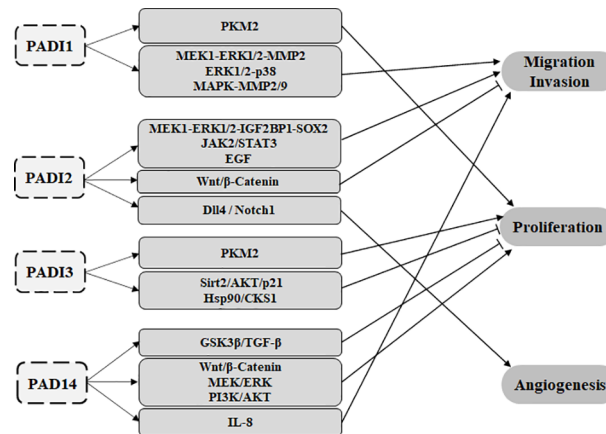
PADI1

PKM2

MEK1-ERK1/2-MMP2
ERK1/2-p38
MAPK-MMP2/9

Migration
Invasion

PADI2

MEK1-ERK1/2-IGF2BP1-SOX2
JAK2/STAT3
EGF

Wnt/β-Catenin

Dll4 / Notch1

Proliferation

PADI3

PKM2

Sirt2/AKT/p21
Hsp90/CKS1

PAD14

GSK3β/TGF-β

Wnt/β-Catenin
MEK/ERK
PI3K/AKT

IL-8

Angiogenesis